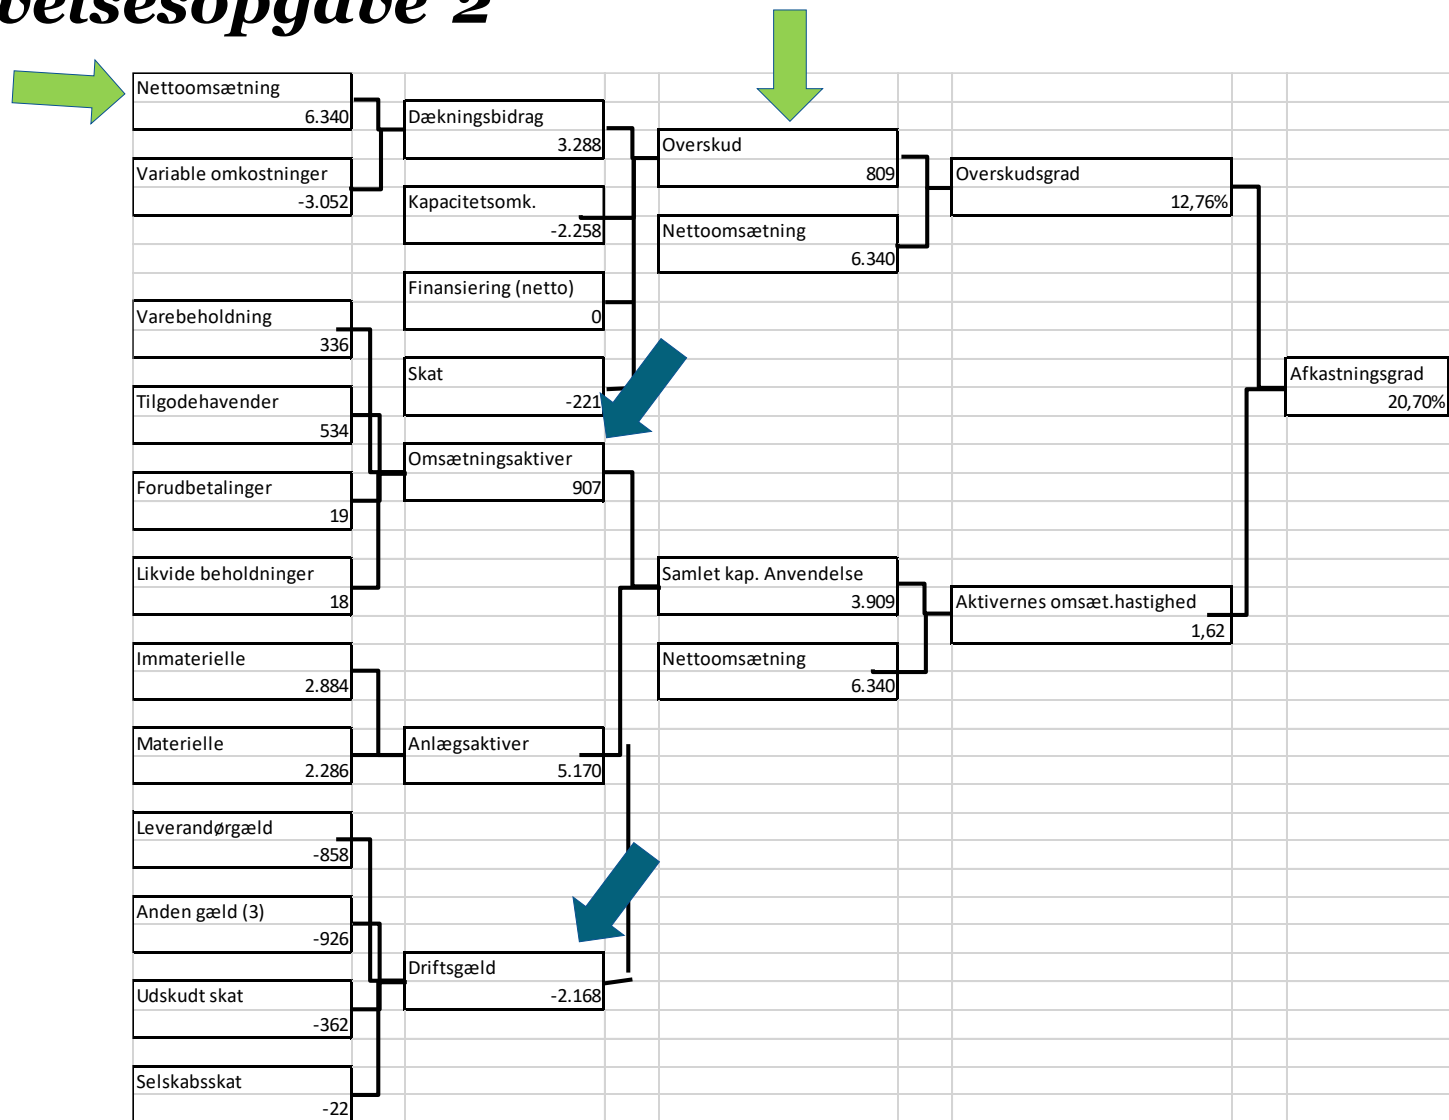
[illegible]belsesopgave 2

Nettoomsætning
6.340

Variable omkostninger
-3.052

Dækningsbidrag
3.288

Kapacitetsomk.
-2.258

Finansiering (netto)
0

Skat
-221

Overskud
809

Nettoomsætning
6.340

Overskudsgrad
12,76%

Afkastningsgrad
20,70%

Varebeholdning
336

Tilgodehavender
534

Forudbetalinger
19

Likvide beholdninger
18

Omsætningsaktiver
907

Samlet kap. Anvendelse
3.909

Nettoomsætning
6.340

Aktivernes omsæt.hastighed
1,62

Immaterielle
2.884

Materielle
2.286

Anlægsaktiver
5.170

Leverandørgæld
-858

Anden gæld (3)
-926

Udskudt skat
-362

Selskabsskat
-22

Driftsgæld
-2.168